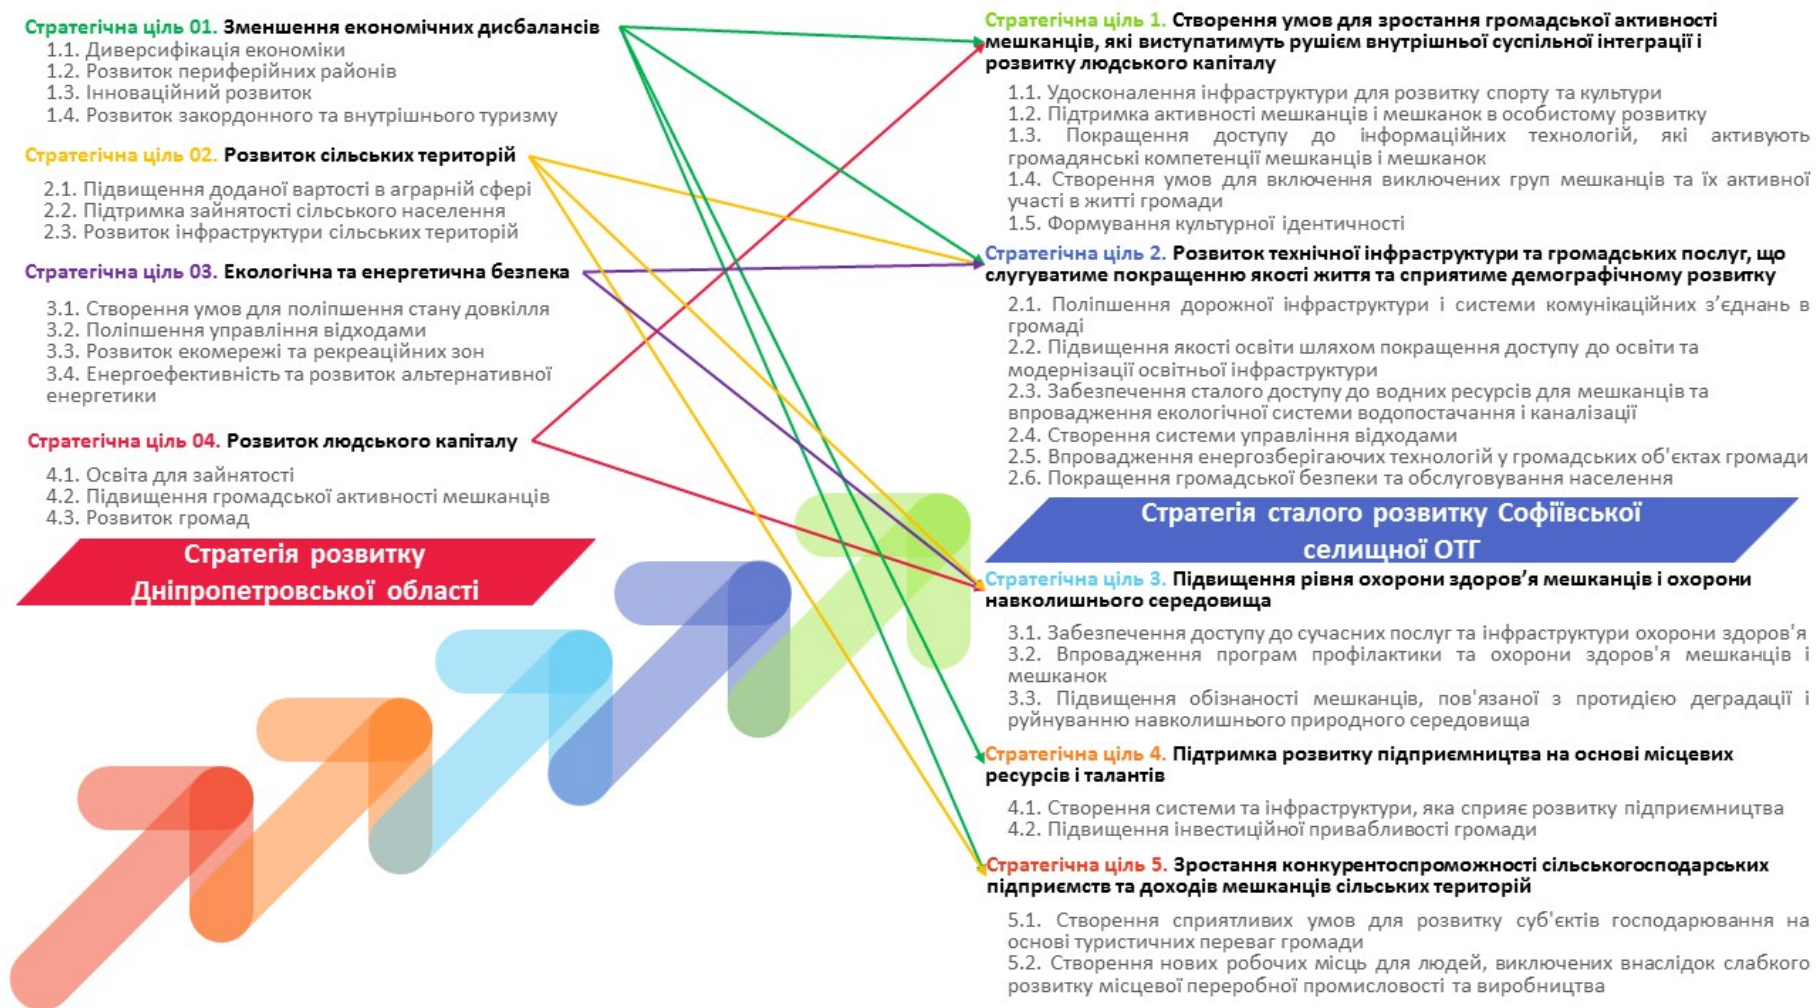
Стратегічна ціль 01. Зменшення економічних дисбалансів
1.1. Диверсифікація економіки
1.2. Розвиток периферійних районів
1.3. Інноваційний розвиток
1.4. Розвиток закордонного та внутрішнього туризму

Стратегічна ціль 02. Розвиток сільських територій
2.1. Підвищення доданої вартості в аграрній сфері
2.2. Підтримка зайнятості сільського населення
2.3. Розвиток інфраструктури сільських територій

Стратегічна ціль 03. Екологічна та енергетична безпека
3.1. Створення умов для поліпшення стану довкілля
3.2. Поліпшення управління відходами
3.3. Розвиток екомережі та рекреаційних зон
3.4. Енергоефективність та розвиток альтернативної енергетики

Стратегічна ціль 04. Розвиток людського капіталу
4.1. Освіта для зайнятості
4.2. Підвищення громадської активності мешканців
4.3. Розвиток громад

Стратегія розвитку Дніпропетровської області

Стратегічна ціль 1. Створення умов для зростання громадської активності мешканців, які виступатимуть рушієм внутрішньої суспільної інтеграції і розвитку людського капіталу
1.1. Удосконалення інфраструктури для розвитку спорту та культури
1.2. Підтримка активності мешканців і мешканок в особистому розвитку
1.3. Покращення доступу до інформаційних технологій, які активують громадянські компетенції мешканців і мешканок
1.4. Створення умов для включення виключених груп мешканців та їх активної участі в житті громади
1.5. Формування культурної ідентичності

Стратегічна ціль 2. Розвиток технічної інфраструктури та громадських послуг, що слугуватиме покращенню якості життя та сприятиме демографічному розвитку
2.1. Поліпшення дорожньої інфраструктури і системи комунікаційних з'єднань в громаді
2.2. Підвищення якості освіти шляхом покращення доступу до освіти та модернізації освітньої інфраструктури
2.3. Забезпечення сталого доступу до водних ресурсів для мешканців та впровадження екологічної системи водопостачання і каналізації
2.4. Створення системи управління відходами
2.5. Впровадження енергозберігаючих технологій у громадських об'єктах громади
2.6. Покращення громадської безпеки та обслуговування населення

Стратегія сталого розвитку Софіївської селищної ОТГ

Стратегічна ціль 3. Підвищення рівня охорони здоров'я мешканців і охорони навколишнього середовища
3.1. Забезпечення доступу до сучасних послуг та інфраструктури охорони здоров'я
3.2. Впровадження програм профілактики та охорони здоров'я мешканців і мешканок
3.3. Підвищення обізнаності мешканців, пов'язаної з протидією деградації і руйнуванню навколишнього природного середовища

Стратегічна ціль 4. Підтримка розвитку підприємництва на основі місцевих ресурсів і талантів
4.1. Створення системи та інфраструктури, яка сприяє розвитку підприємництва
4.2. Підвищення інвестиційної привабливості громади

Стратегічна ціль 5. Зростання конкурентоспроможності сільськогосподарських підприємств та доходів мешканців сільських територій
5.1. Створення сприятливих умов для розвитку суб'єктів господарювання на основі туристичних переваг громади
5.2. Створення нових робочих місць для людей, виключених внаслідок слабкого розвитку місцевої переробної промисловості та виробництва